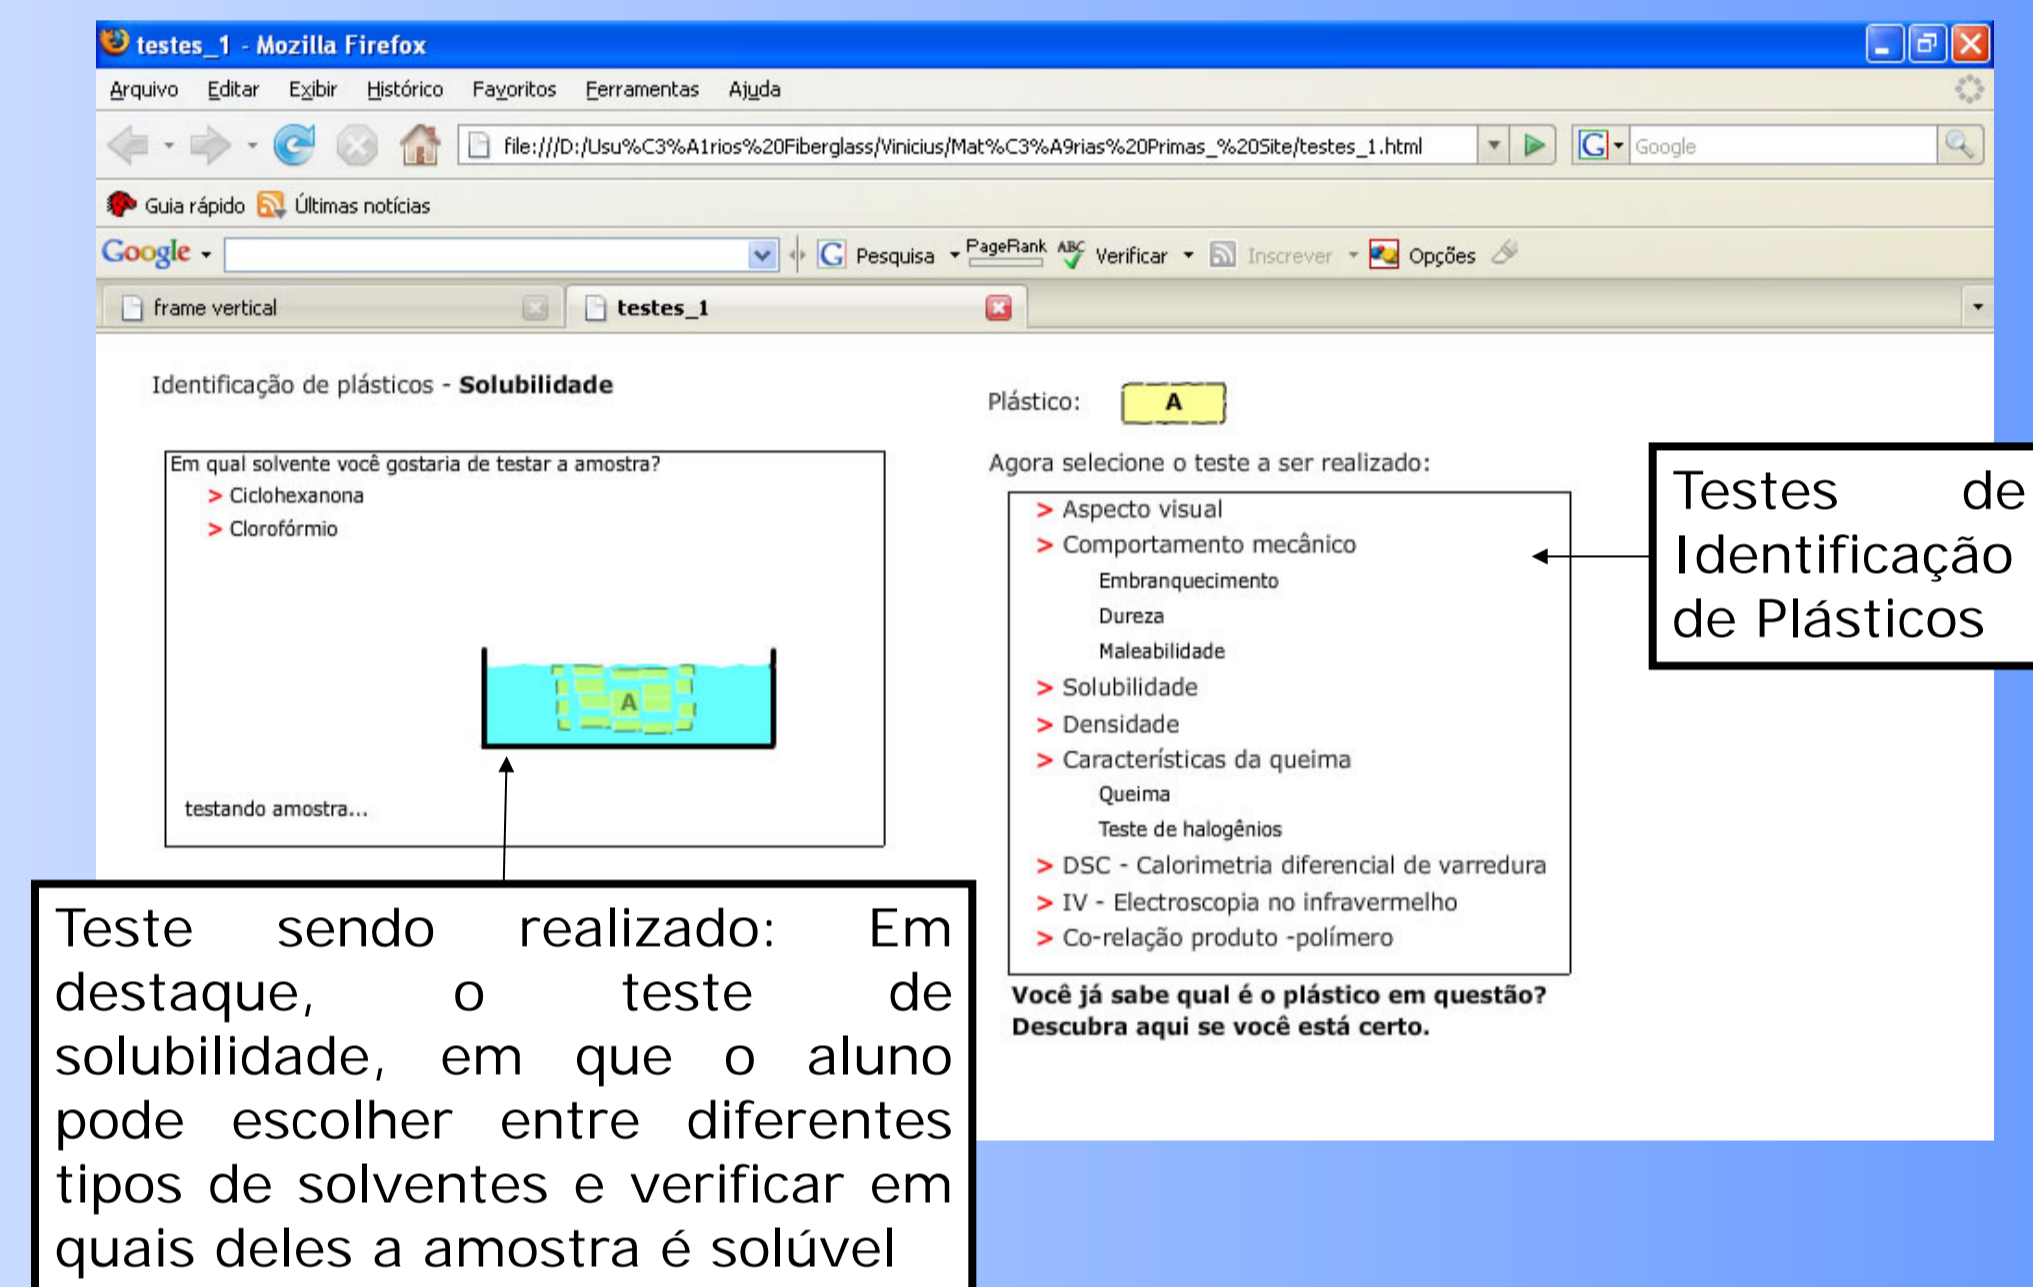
testes_1 - Mozilla Firefox

Arquivo Editar Exibir Histórico Favoritos Ferramentas Ajuda

file:///D:/Usu%C3%A1rios%20Fiberglass/Vinicius/Mat%C3%A9rias%20Primas_%20Site/testes_1.html

Google

Guia rápido Últimas notícias

Google Pesquisa PageRank Verificar Inscrever Opções

frame vertical testes_1

Identificação de plásticos - **Solubilidade**

Plástico: A

Em qual solvente você gostaria de testar a amostra?
> Ciclohexanona
> Clorofórmio

A

testando amostra...

Agora selecione o teste a ser realizado:
> Aspecto visual
> Comportamento mecânico
Embranquecimento
Dureza
Maleabilidade
> Solubilidade
> Densidade
> Características da queima
Queima
Teste de halogênios
> DSC - Calorimetria diferencial de varredura
> IV - Electroscopia no infravermelho
> Co-relação produto -polímero

**Você já sabe qual é o plástico em questão? Descubra aqui se você está certo.**

Testes de Identificação de Plásticos

Teste sendo realizado: Em destaque, o teste de solubilidade, em que o aluno pode escolher entre diferentes tipos de solventes e verificar em quais deles a amostra é solúvel